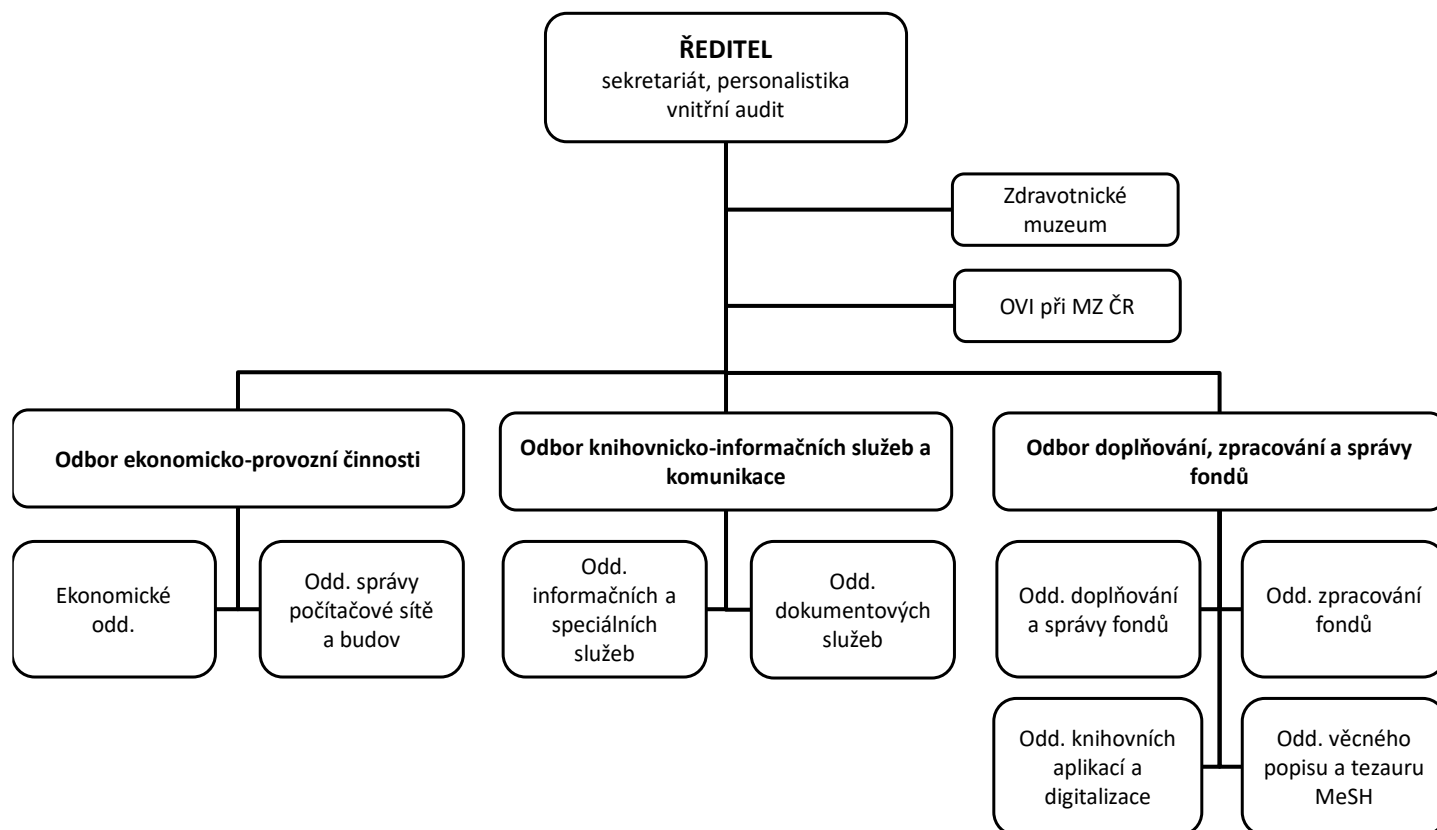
ŘEDITEL
sekretariát, personalistika
vnitřní audit

Zdravotnické muzeum

OVI při MZ ČR

Odbor ekonomicko-provozní činnosti

Ekonomické odd.

Odd. správy počítačové sítě a budov

Odbor knihovnicko-informačních služeb a komunikace

Odd. informačních a speciálních služeb

Odd. dokumentových služeb

Odbor doplňování, zpracování a správy fondů

Odd. doplňování a správy fondů

Odd. zpracování fondů

Odd. knihovních aplikací a digitalizace

Odd. věcného popisu a tezauru MeSH